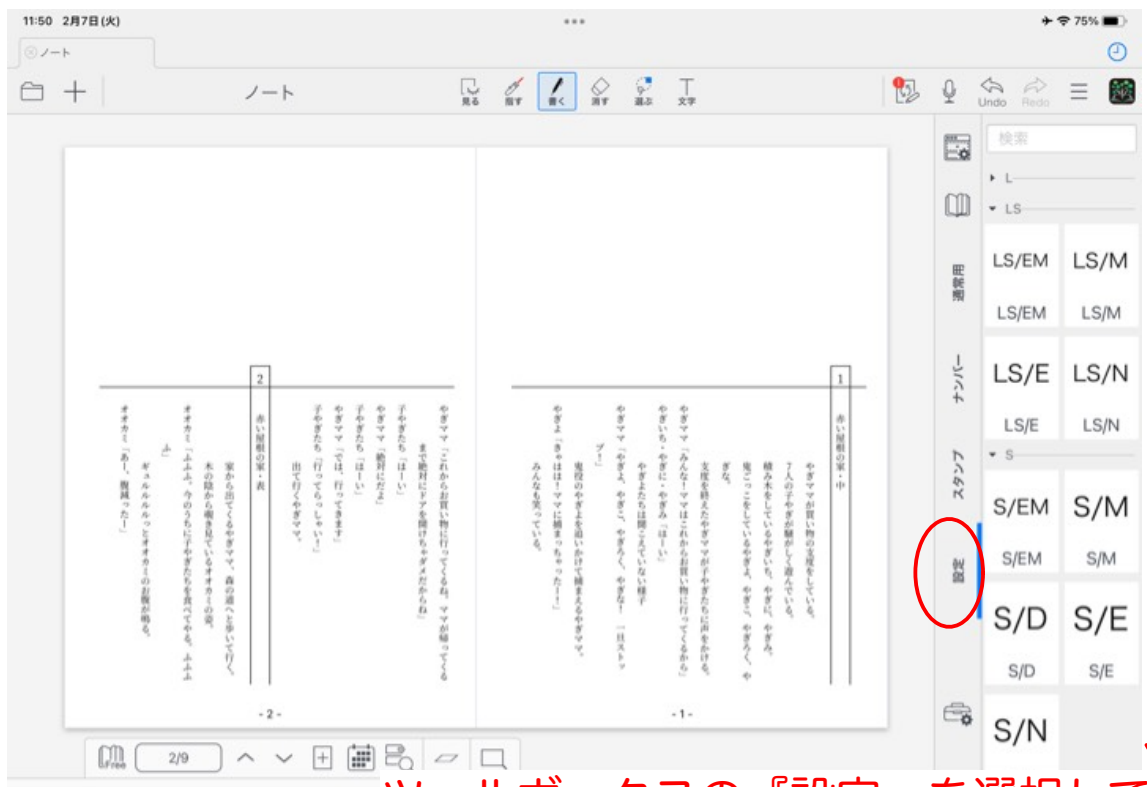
11:50 2月7日(火)

75%

ノート

ノート

見る 指す 書く 消す 選ぶ 文字

Undo Redo

検索

L

LS

LS/EM LS/EM

LS/M LS/M

LS/E LS/E

LS/N LS/N

S

S/EM S/EM

S/M S/M

S/D S/D

S/E S/E

S/N

演劇用

ナンバー

スタンプ

設定

1

赤い屋根の家・中

やぎママが買い物の支度をしている。
7人の子やぎが騒がしく遊んでいる。
積み木をしているやぎいち、やぎに、やぎみ。
鬼ごっこをしているやぎよ、やぎご、やぎろく、やぎな。

やぎママ「みんな！ママはこれからお買い物に行ってくるからね」
支度を終えたやぎママが子やぎたちに声をかける。
やぎいち・やぎに・やぎみ「はーい」
やぎたちは聞こえていない様子
やぎママ「やぎよ、やぎご、やぎろく、やぎな！ 一旦ストップ！」
鬼役のやぎよを追いかけて捕まえるやぎママ。
やぎよ「きゃはは！ママに捕まっちゃったー！」
みんなも笑っている。

- 1 -

2

赤い屋根の家・表

やぎママ「これからお買い物に行ってくるわ。ママが帰ってくるまで絶対にドアを開けちゃダメだからね」
子やぎたち「はーい」
やぎママ「絶対だよ」
子やぎたち「はーい」
やぎママ「では、行ってきます」
子やぎたち「行ってらっしゃい！」
出て行くやぎママ。

家から出てくるやぎママ。森の道へと歩いて行く。
木の陰から覗き見ているオオカミの姿。
オオカミ「ふふふ。今のうちに子やぎたちを食べてやる。ふふふ」
ギュルルルっとオオカミのお腹が鳴る。
オオカミ「あー、腹減ったー」

- 2 -

2/9

※ツールボックスの『設定』を選択して